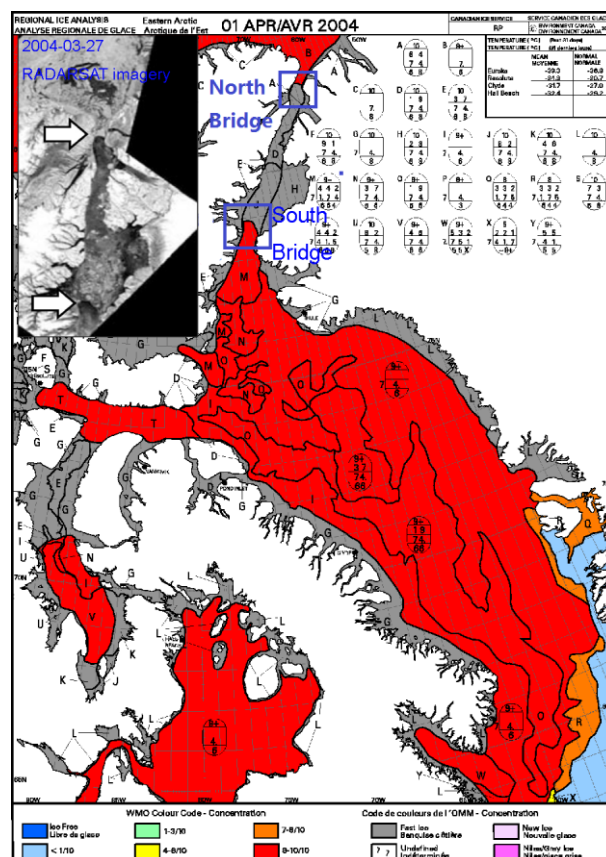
REGIONAL ICE ANALYSIS
ANALYSE REGIONALE DE GLACE

Eastern Arctic
Arctique de l'Est

01 APR/AVR 2004

CANADIAN ICE SERVICE
SERVICE CANADIEN DES GLACES

2004-03-27
RADARSAT imagery

North Bridge

South Bridge

TEMPERATURE (°C)

| | MEAN MOYENNE | NORMAL NORMALE |
|---|---|---|
| Eureka | -39.3 | -36.8 |
| Resolute | -31.3 | -30.7 |
| Clyde | -31.7 | -27.9 |
| Hall Beach | -32.4 | -32.4 |

WMO Colour Code - Concentration

Ice Free
Libre de glace

< 1/10

1-3/10

4-6/10

7-8/10

9-10/10

Code de couleurs de l'OMM - Concentration

Fast Ice
Banquise côtière

Undefined
Indéterminée

New Ice
Nouvelle glace

Nilas/Grey Ice
Nilas/glace grise